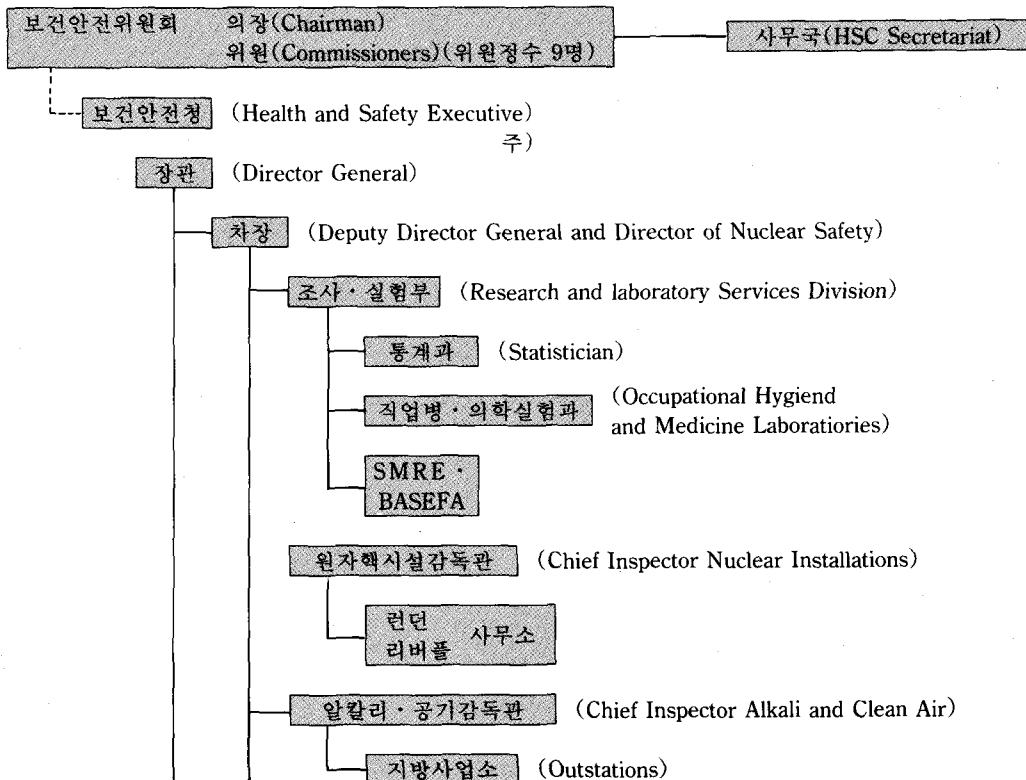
보건안전위원회 의장(Chairman) 위원(Commissioners)(위원정수 9명)

사무국(HSC Secretariat)

보건안전청 (Health and Safety Executive)

주)

장관 (Director General)

차장 (Deputy Director General and Director of Nuclear Safety)

조사・실험부 (Research and laboratory Services Division)

통계과 (Statistician)

직업병・의학실험과 (Occupational Hygiend and Medicine Laboratiories)

SMRE・BASEFA

원자핵시설감독관 (Chief Inspector Nuclear Installations)

런던 리버풀 사무소

알칼리・공기감독관 (Chief Inspector Alkali and Clean Air)

지방사업소 (Outstations)